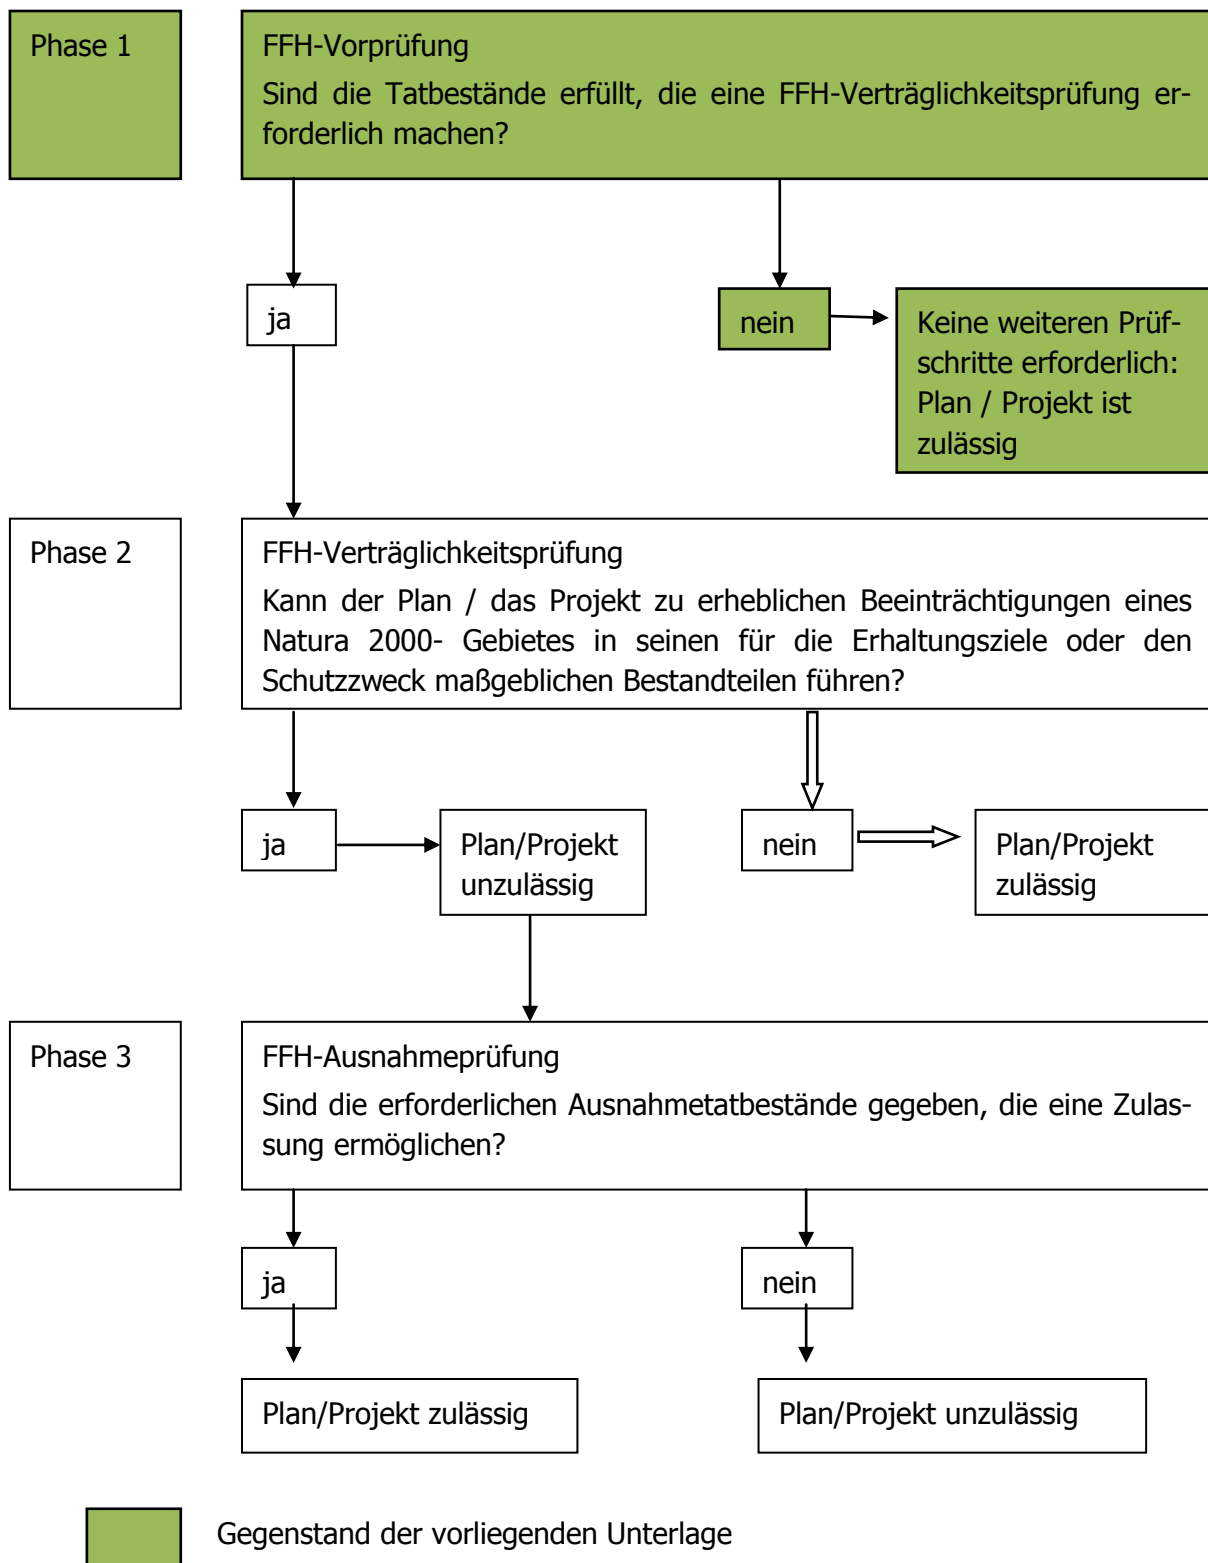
Phase 1

FFH-Vorprüfung

Sind die Tatbestände erfüllt, die eine FFH-Verträglichkeitsprüfung erforderlich machen?

ja

nein

Keine weiteren Prüfschritte erforderlich: Plan / Projekt ist zulässig

Phase 2

FFH-Verträglichkeitsprüfung

Kann der Plan / das Projekt zu erheblichen Beeinträchtigungen eines Natura 2000- Gebietes in seinen für die Erhaltungsziele oder den Schutzzweck maßgeblichen Bestandteilen führen?

ja

Plan/Projekt unzulässig

nein

Plan/Projekt zulässig

Phase 3

FFH-Ausnahmeprüfung

Sind die erforderlichen Ausnahmetatbestände gegeben, die eine Zulassung ermöglichen?

ja

nein

Plan/Projekt zulässig

Plan/Projekt unzulässig

Gegenstand der vorliegenden Unterlage